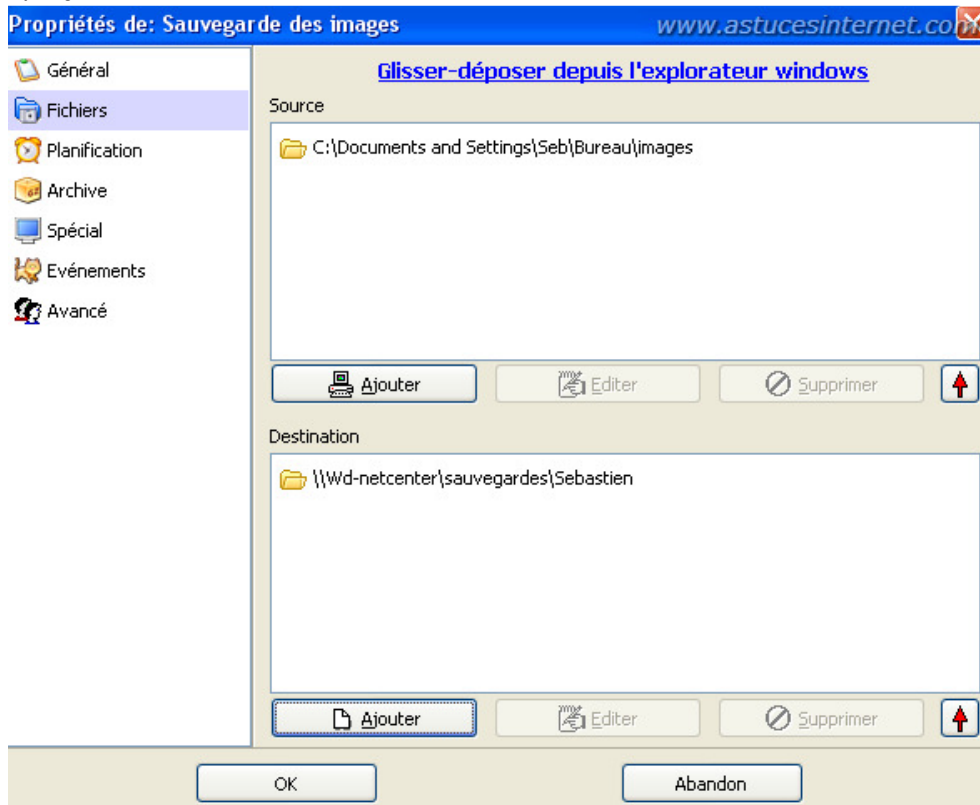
Propriétés de: Sauvegarde des images

www.astucesinternet.co

Général
Fichiers
Planification
Archive
Spécial
Evénements
Avancé

Glisser-déposer depuis l'explorateur windows

Source

C:\Documents and Settings\Seb\Bureau\images

Ajouter
Editer
Supprimer

Destination

\\Wd-netcenter\sauvegardes\Sebastien

Ajouter
Editer
Supprimer

OK
Abandon